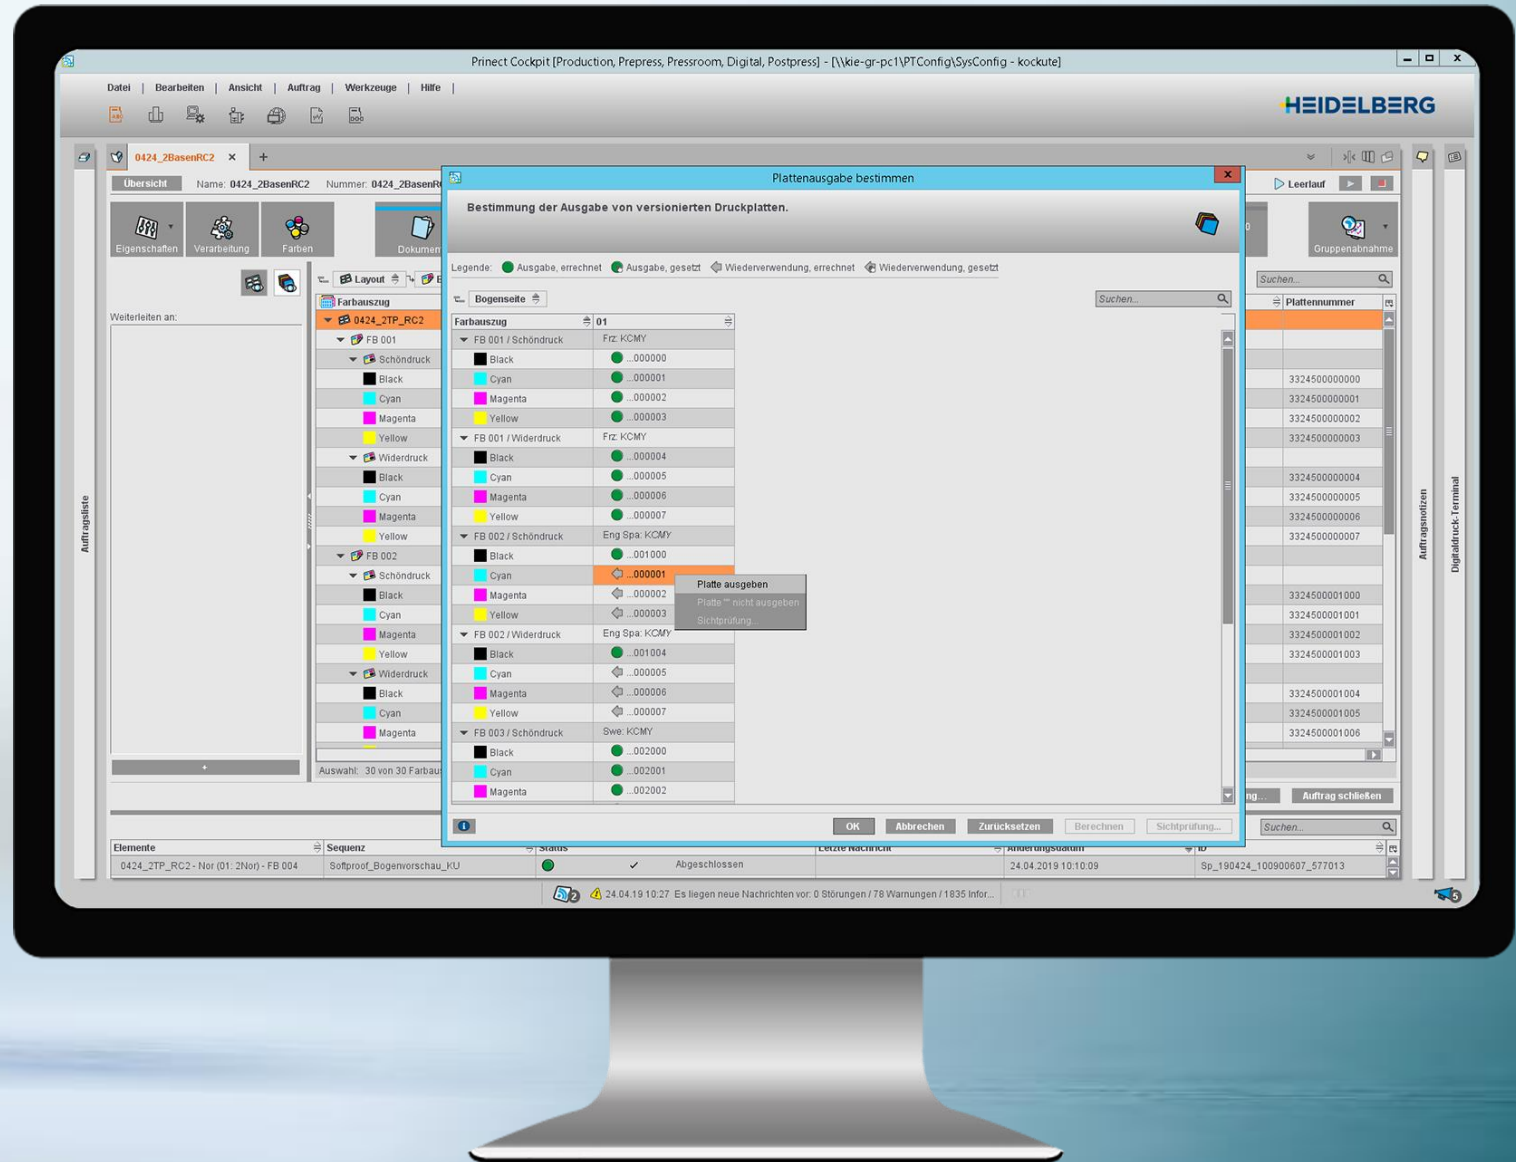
Prinect Cockpit [Production, Prepress, Pressroom, Digital, Postpress] - [\\kie-gr-pc1\PTConfig\SysConfig - kockute]

Datei | Bearbeiten | Ansicht | Auftrag | Werkzeuge | Hilfe |

HEIDELBERG

0424_2BasenRC2 ✕ +

Übersicht Name: 0424_2BasenRC2 Nummer: 0424_2BasenR

Eigenschaften Verarbeitung Farben Dokumen

Leerlauf

Gruppenabnahme

Weiterleiten an:

Auftragsliste

Layout

Farbauszug
0424_2TP_RC2
FB 001
Schöndruck
Black
Cyan
Magenta
Yellow
Widerdruck
Black
Cyan
Magenta
Yellow
FB 002
Schöndruck
Black
Cyan
Magenta
Yellow
Widerdruck
Black
Cyan
Magenta

Auswahl: 30 von 30 Farbau

Plattenausgabe bestimmen

Bestimmung der Ausgabe von versionierten Druckplatten.

Legende: Ausgabe, errechnet Ausgabe, gesetzt Wiederverwendung, errechnet Wiederverwendung, gesetzt

Bogenseite

Suchen...

| Farbauszug | 01 |
|---|---|
| FB 001 / Schöndruck | Frz: KCMY |
| Black | ...000000 |
| Cyan | ...000001 |
| Magenta | ...000002 |
| Yellow | ...000003 |
| FB 001 / Widerdruck | Frz: KCMY |
| Black | ...000004 |
| Cyan | ...000005 |
| Magenta | ...000006 |
| Yellow | ...000007 |
| FB 002 / Schöndruck | Eng Spa: KCMY |
| Black | ...001000 |
| Cyan | ...000001 |
| Magenta | ...000002 |
| Yellow | ...000003 |
| FB 002 / Widerdruck | Eng Spa: KCMY |
| Black | ...001004 |
| Cyan | ...000005 |
| Magenta | ...000006 |
| Yellow | ...000007 |
| FB 003 / Schöndruck | Swe: KCMY |
| Black | ...002000 |
| Cyan | ...002001 |
| Magenta | ...002002 |

Platte ausgeben
Platte "" nicht ausgeben
Sichtprüfung...

OK Abbrechen Zurücksetzen Berechnen Sichtprüfung...

Suchen...

Plattennummer
3324500000000
3324500000001
3324500000002
3324500000003
3324500000004
3324500000005
3324500000006
3324500000007
3324500001000
3324500001001
3324500001002
3324500001003
3324500001004
3324500001005
3324500001006

Auftrag schließen

Suchen...

Auftragsnotizen
Digitaldruck-Terminal

| Elemente | Sequenz | Status | | Letzte Nachricht | Änderungsdatum | ID |
|---|---|---|---|---|---|---|
| 0424_2TP_RC2 - Nor (01: 2Nor) - FB 004 | Softproof_Bogenvorschau_KU | ✓ | Abgeschlossen | | 24.04.2019 10:10:09 | Sp_190424_100900607_577013 |

24.04.19 10:27 Es liegen neue Nachrichten vor: 0 Störungen / 78 Warnungen / 1835 Infor...